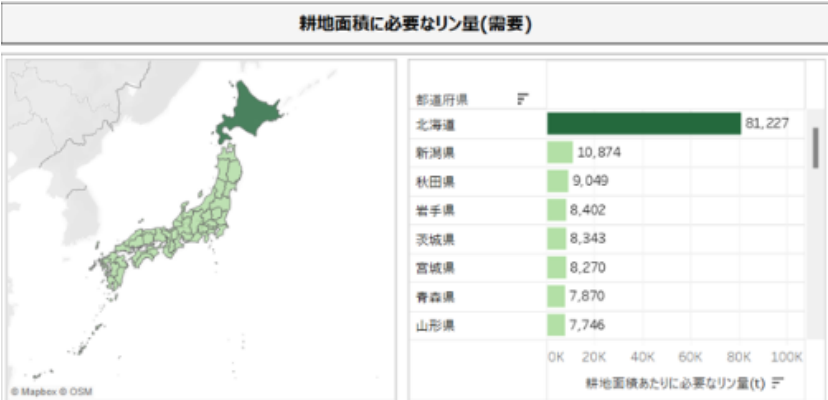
耕地面積に必要なリン量(需要)

© Mapbox © OSM

| 都道府県 | |
|---|---|
| 北海道 | 81,227 |
| 新潟県 | 10,874 |
| 秋田県 | 9,049 |
| 岩手県 | 8,402 |
| 茨城県 | 8,343 |
| 宮城県 | 8,270 |
| 青森県 | 7,870 |
| 山形県 | 7,746 |

0K 20K 40K 60K 80K 100K

耕地面積あたりに必要なリン量(t)